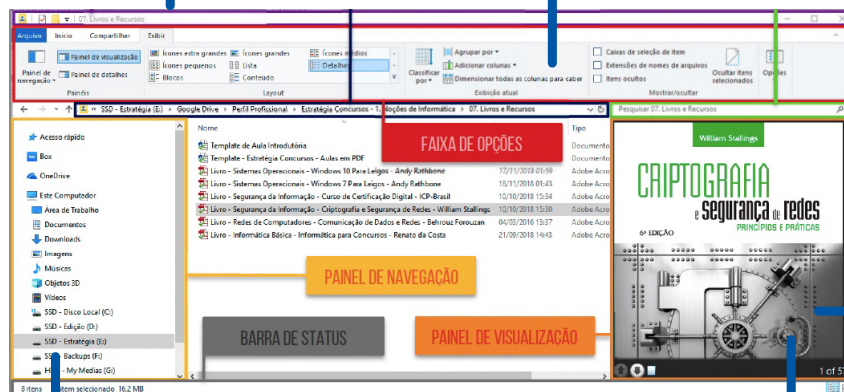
07. Livros e Recursos

Arquivo | Início | Compartilhar | Exibir

Painel de navegação | Painel de visualização | Painel de detalhes
Painéis

Ícones extra grandes | Ícones grandes | Ícones médios | Ícones pequenos | Lista | Detalhes | Blocos | Conteúdo
Layout

Classificar por | Agrupar por | Adicionar colunas | Dimensionar todas as colunas para caber
Exibição atual

Caixas de seleção de item | Extensões de nomes de arquivos | Itens ocultos | Ocultar itens selecionados | Opções
Mostrar/ocultar

SSD - Estratégia (E:) › Google Drive › Perfil Profissional › Estratégia Concursos - 1. Noções de Informática › 07. Livros e Recursos

Pesquisar 07. Livros e Recursos

Acesso rápido
Box
OneDrive
Este Computador
Área de Trabalho
Documentos
Downloads
Imagens
Músicas
Objetos 3D
Vídeos
SSD - Disco Local (C:)
SSD - Edição (D:)
SSD - Estratégia (E:)
SSD Backups (F:)
My Medias (G:)

| Nome | | Tipo |
|---|---|---|
| Template de Aula Introdutória | | Documento |
| Template - Estratégia Concursos - Aulas em PDF | | Documento |
| Livro - Sistemas Operacionais - Windows 10 Para Leigos - Andy Rathbone | 17/11/2018 01:59 | Adobe Acro |
| Livro - Sistemas Operacionais - Windows 7 Para Leigos - Andy Rathbone | 15/11/2018 01:43 | Adobe Acro |
| Livro - Segurança da Informação - Curso de Certificação Digital - ICP-Brasil | 10/10/2018 13:30 | Adobe Acro |
| Livro - Segurança da Informação - Criptografia e Segurança de Redes - William Stallings | 10/10/2018 13:30 | Adobe Acro |
| Livro - Redes de Computadores - Comunicação de Dados e Redes - Behrouz Forouzan | 04/03/2016 13:37 | Adobe Acro |
| Livro - Informática Básica - Informática para Concursos - Renato da Costa | 21/09/2018 11:43 | Adobe Acro |

FAIXA DE OPÇÕES

PAINEL DE NAVEGAÇÃO

BARRA DE STATUS

PAINEL DE VISUALIZAÇÃO

William Stallings
CRIPTOGRAFIA e segurança de redes
PRINCÍPIOS E PRÁTICAS
6ª EDIÇÃO

1 of 57

8 itens | 1 item selecionado 16,2 MB